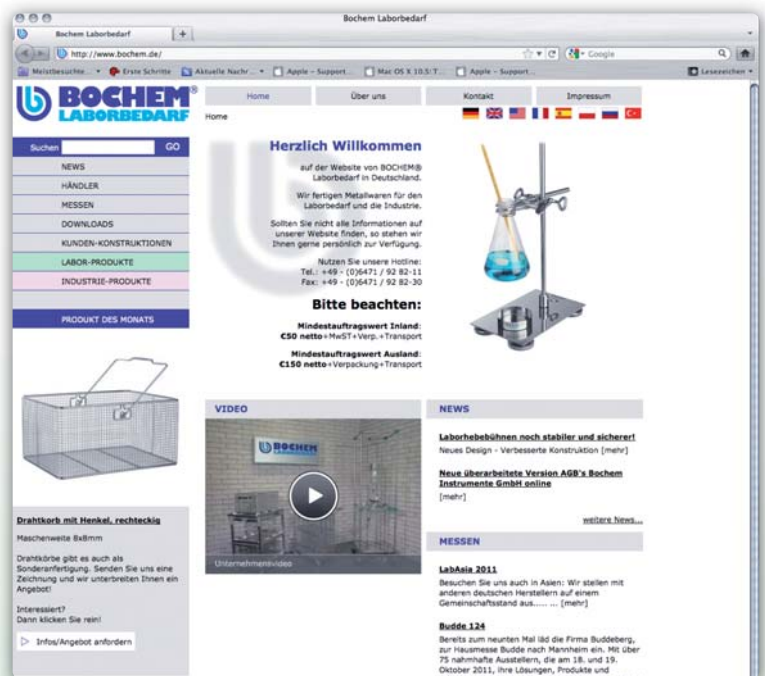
Bochem Laborbedarf

Bochem Laborbedarf

http://www.bochem.de/

Google

Meistbesuchte Erste Schritte Aktuelle Nachr... Apple - Support... Mac OS X 10.5: T... Apple - Support... Lesezeichen

BOCHEM® LABORBEDARF

Home | Über uns | Kontakt | Impressum

Home

Suchen GO

NEWS
HÄNDLER
MESSEN
DOWNLOADS
KUNDEN-KONSTRUKTIONEN
LABOR-PRODUKTE
INDUSTRIE-PRODUKTE

PRODUKT DES MONATS

Drahtkorb mit Henkel, rechteckig

Maschenweite 8x8mm

Drahtkörbe gibt es auch als Sonderanfertigung. Senden Sie uns eine Zeichnung und wir unterbreiten Ihnen ein Angebot!

Interessiert?
Dann klicken Sie rein!

Infos/Angebot anfordern

Herzlich Willkommen

auf der Website von BOCHEM® Laborbedarf in Deutschland.

Wir fertigen Metallwaren für den Laborbedarf und die Industrie.

Sollten Sie nicht alle Informationen auf unserer Website finden, so stehen wir Ihnen gerne persönlich zur Verfügung.

Nutzen Sie unsere Hotline:
Tel.: +49 - (0)6471 / 92 82-11
Fax: +49 - (0)6471 / 92 82-30

Bitte beachten:

Mindestauftragswert Inland:
€50 netto+MwST+Verp.+Transport

Mindestauftragswert Ausland:
€150 netto+Verpackung+Transport

VIDEO

BOCHEM

Unternehmensvideo

NEWS

Laborhebebühnen noch stabiler und sicherer!
Neues Design - Verbesserte Konstruktion [mehr]

Neue überarbeitete Version AGB's Bochem Instrumente GmbH online
[mehr]

weitere News...

MESSEN

LabAsia 2011
Besuchen Sie uns auch in Asien: Wir stellen mit anderen deutschen Herstellern auf einem Gemeinschaftsstand aus...... ... [mehr]

Budde 124
Bereits zum neunten Mal läd die Firma Buddeberg, zur Hausmesse Budde nach Mannheim ein. Mit über 75 nahmhafte Ausstellern, die am 18. und 19. Oktober 2011, Ihre Lösungen, Produkte und